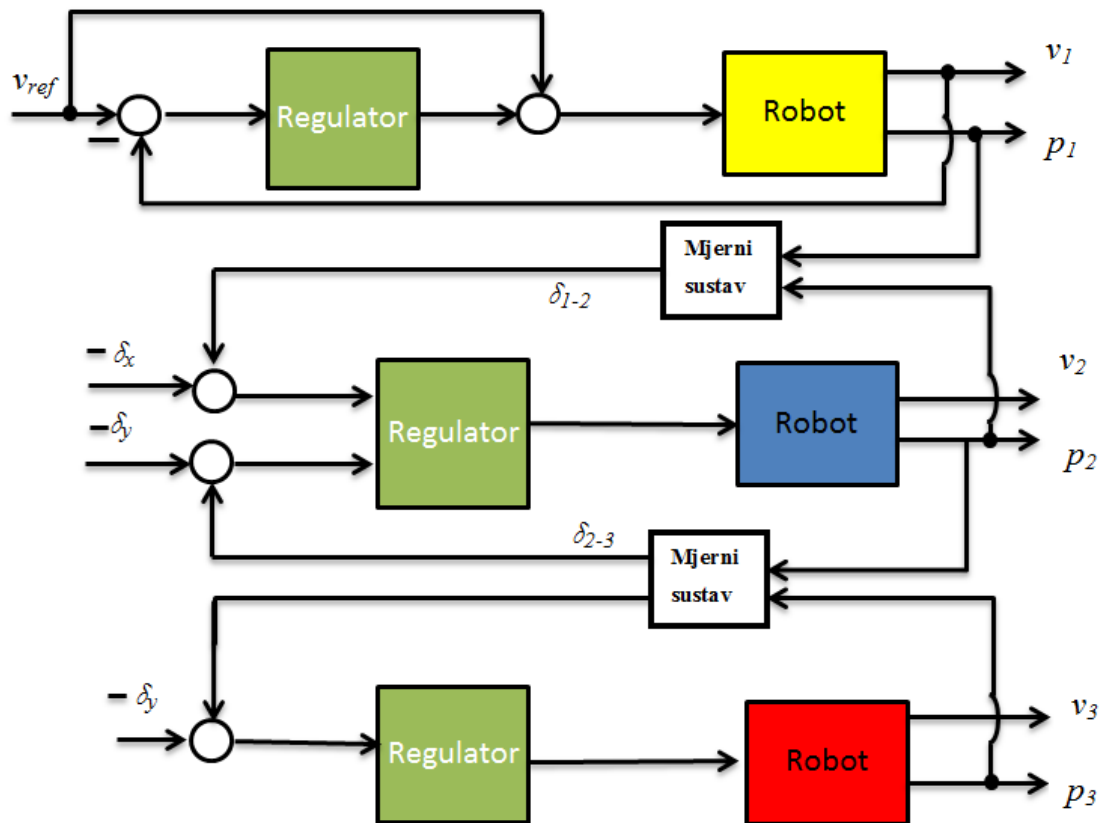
$v_{ref}$

$-$

Regulator

Robot

$v_1$

$p_1$

Mjerni sustav

$\delta_{1-2}$

$-\delta_x$

$-\delta_y$

Regulator

Robot

$v_2$

$p_2$

$\delta_{2-3}$

Mjerni sustav

$-\delta_y$

Regulator

Robot

$v_3$

$p_3$